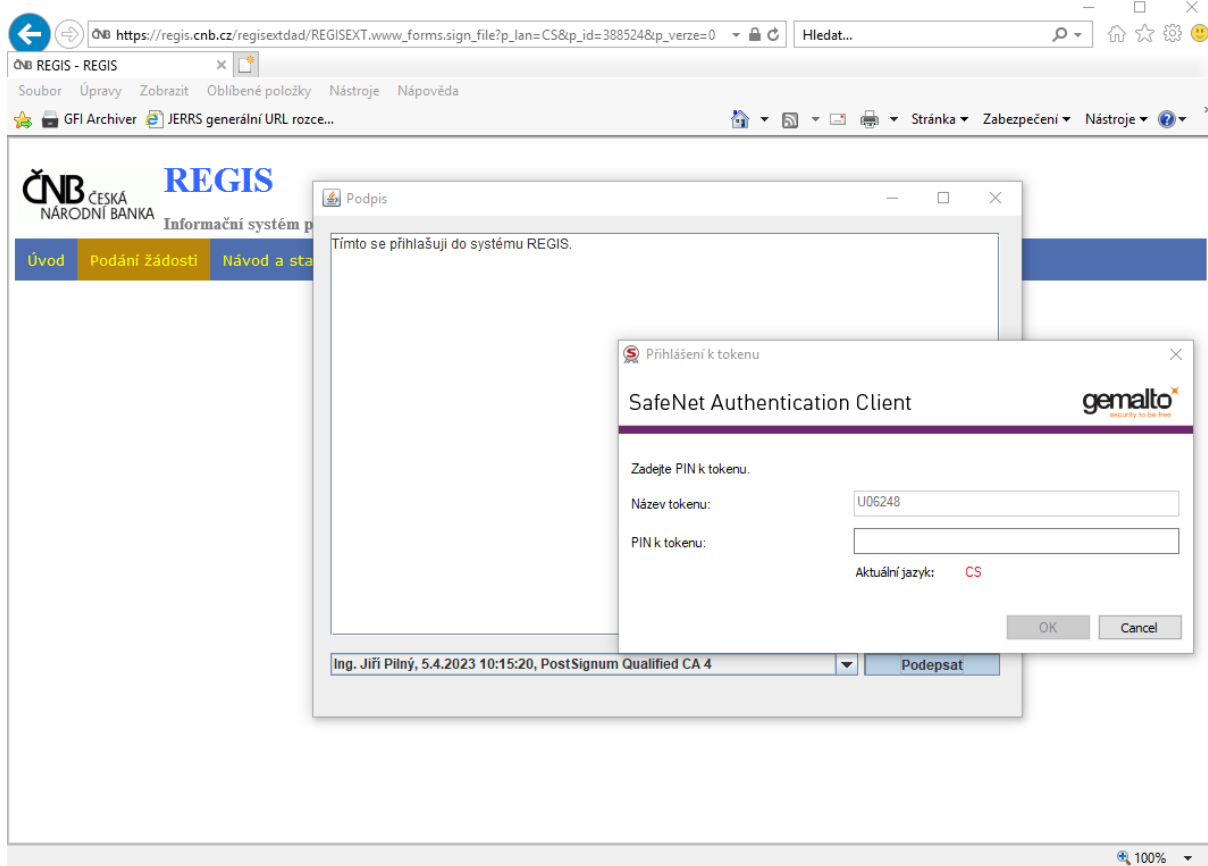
ČNB https://regis.cnb.cz/regisextdad/REGISEXT.www_forms.sign_file?p_lan=CS&p_id=388524&p_verze=0

Hledat...

ČNB REGIS - REGIS

Soubor Úpravy Zobrazit Oblíbené položky Nástroje Nápověda

GFI Archiver JERRS generální URL rozce...

Stránka ▾ Zabezpečení ▾ Nástroje ▾

ČNB ČESKÁ NÁRODNÍ BANKA

REGIS

Informační systém p

Úvod Podání žádosti Návod a sta

Podpis

Tímto se přihlašuji do systému REGIS.

Přihlášení k tokenu

SafeNet Authentication Client

gemalto security to be free

Zadejte PIN k tokenu.

Název tokenu: U06248

PIN k tokenu:

Aktuální jazyk: CS

OK Cancel

Ing. Jiří Pilný, 5.4.2023 10:15:20, PostSignum Qualified CA 4

Podepsat

100%